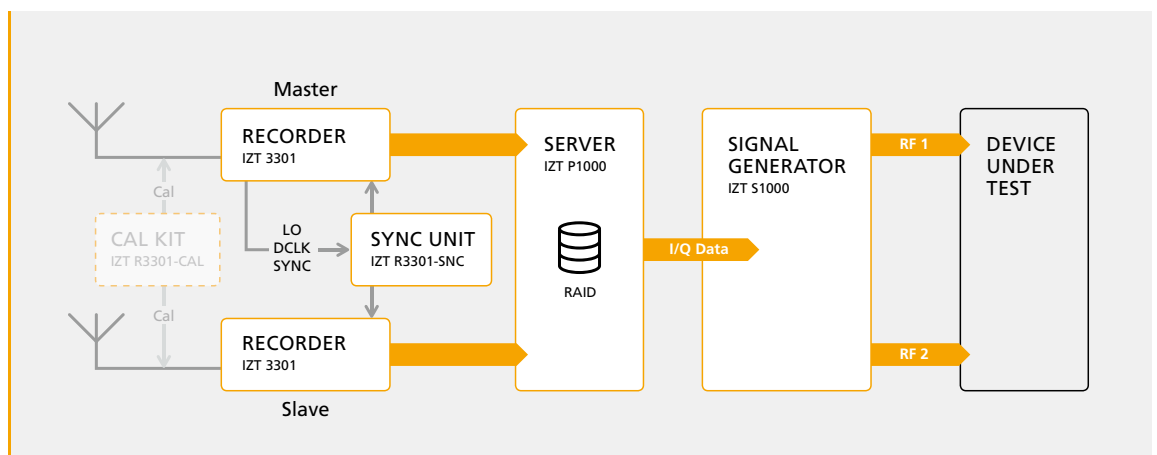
Master

RECORDER
IZT 3301

Cal

CAL KIT
IZT R3301-CAL

Cal

LO
DCLK
SYNC

SYNC UNIT
IZT R3301-SNC

RECORDER
IZT 3301

Slave

SERVER
IZT P1000

RAID

I/Q Data

SIGNAL
GENERATOR
IZT S1000

RF 1

RF 2

DEVICE
UNDER
TEST